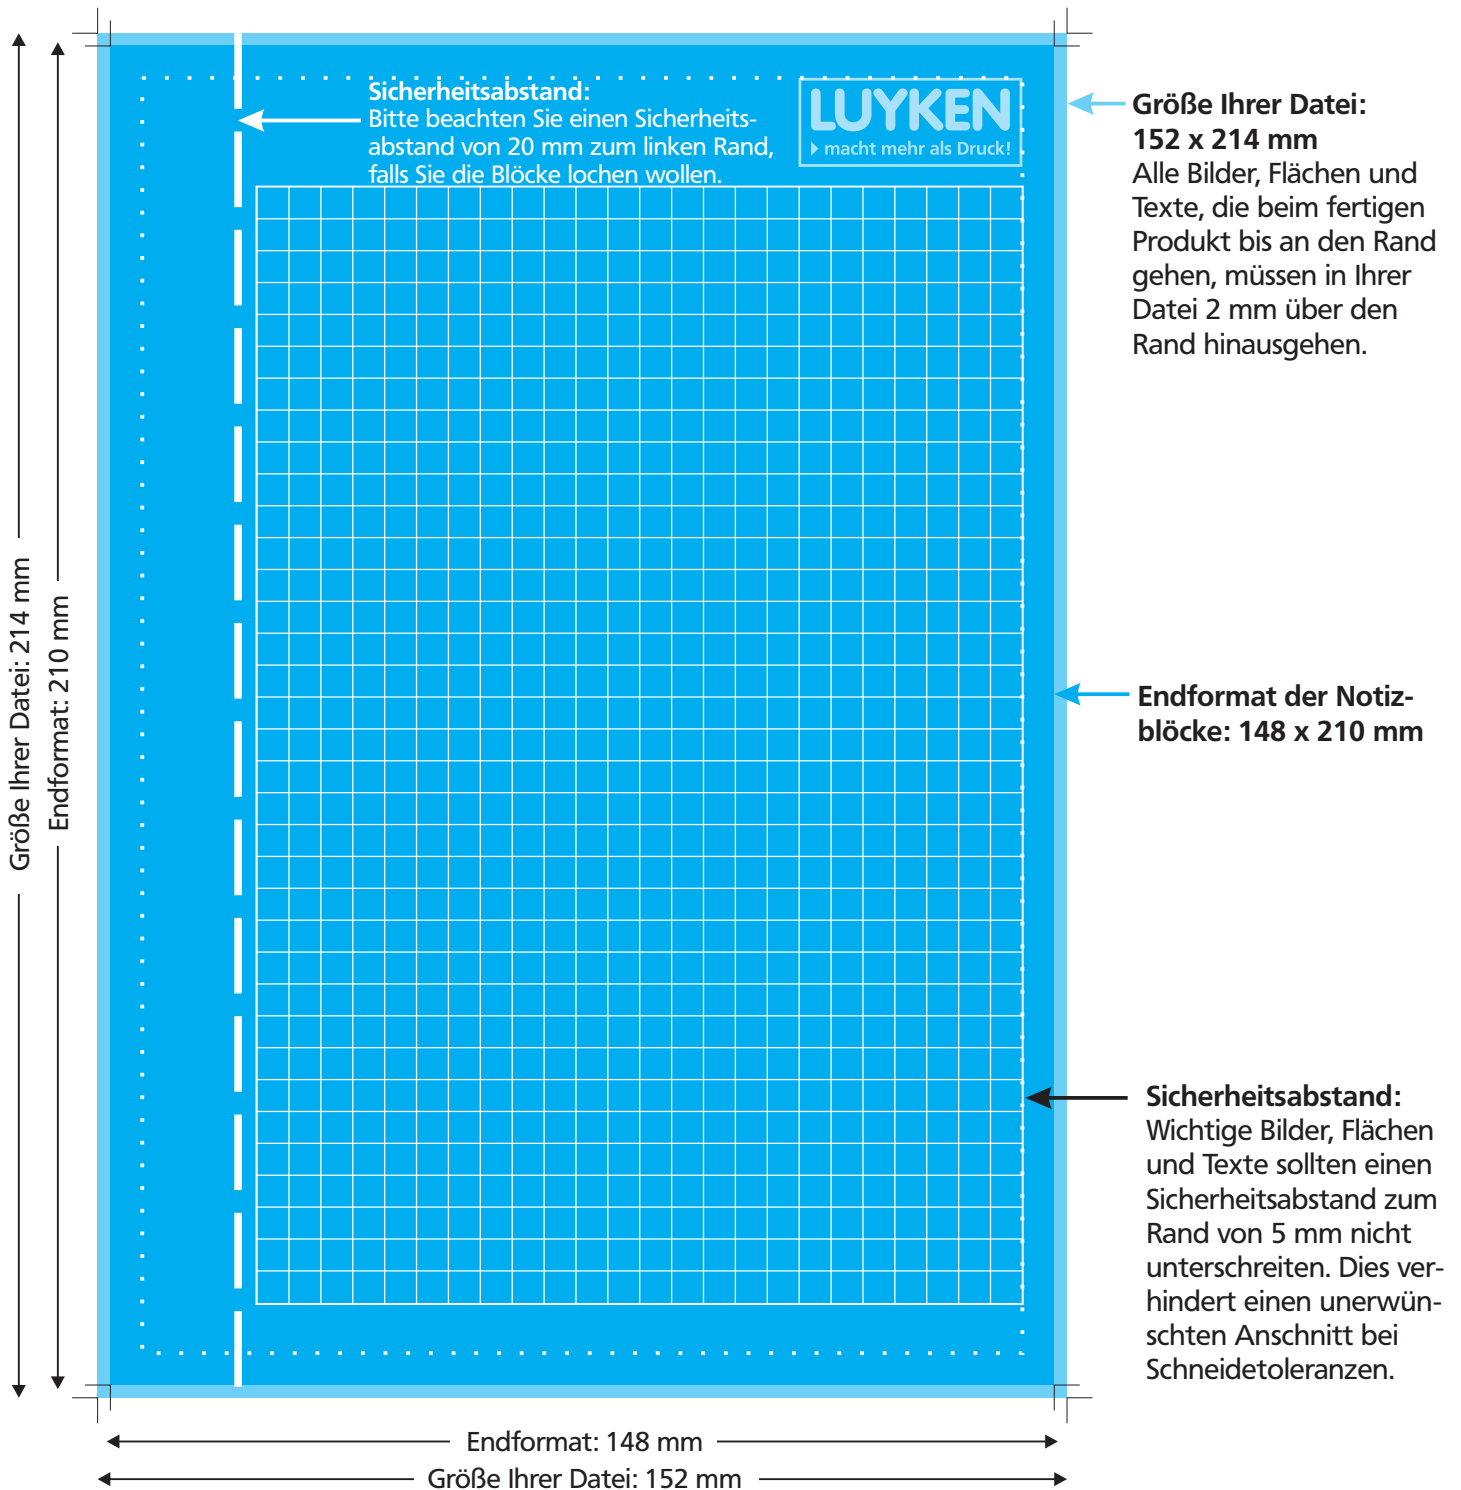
Größe Ihrer Datei: 214 mm

Endformat: 210 mm

Sicherheitsabstand:
Bitte beachten Sie einen Sicherheitsabstand von 20 mm zum linken Rand, falls Sie die Blöcke lochen wollen.

LUYKEN
macht mehr als Druck!

Größe Ihrer Datei:
152 x 214 mm
Alle Bilder, Flächen und Texte, die beim fertigen Produkt bis an den Rand gehen, müssen in Ihrer Datei 2 mm über den Rand hinausgehen.

Endformat der Notizblöcke: 148 x 210 mm

Sicherheitsabstand:
Wichtige Bilder, Flächen und Texte sollten einen Sicherheitsabstand zum Rand von 5 mm nicht unterschreiten. Dies verhindert einen unerwünschten Anschnitt bei Schneidetoleranzen.

Endformat: 148 mm

Größe Ihrer Datei: 152 mm